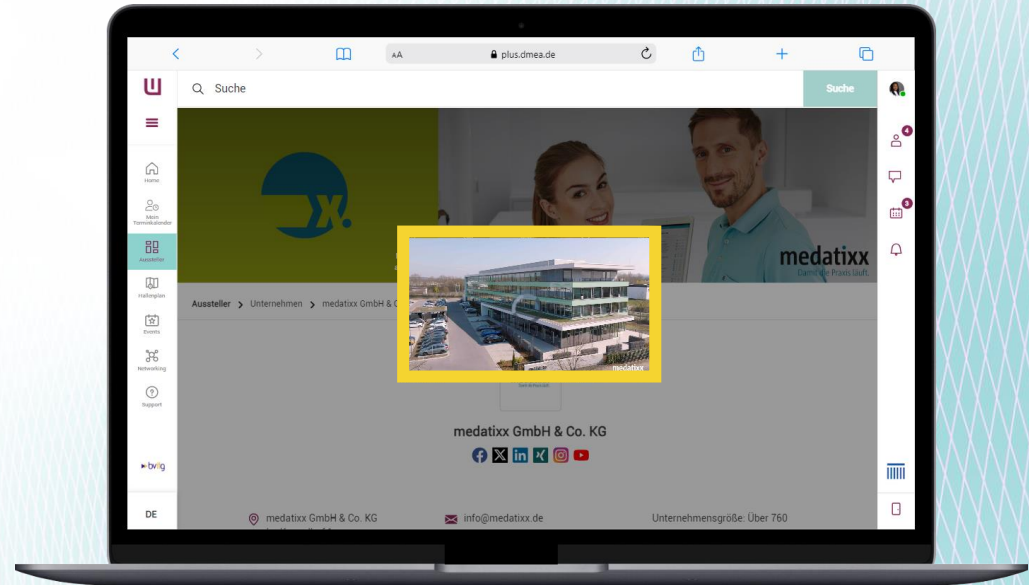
AA plus.dmea.de

Suche

Suche

Home

Mein Terminkalender

Aussteller

Hallenplan

Events

Networking

Support

bvitg

DE

4

3

medatixx

Damit die Praxis läuft.

Aussteller > Unternehmen > medatixx GmbH & C

medatixx

medatixx GmbH & Co. KG

medatixx GmbH & Co. KG

info@medatixx.de

Unternehmensgröße: Über 760